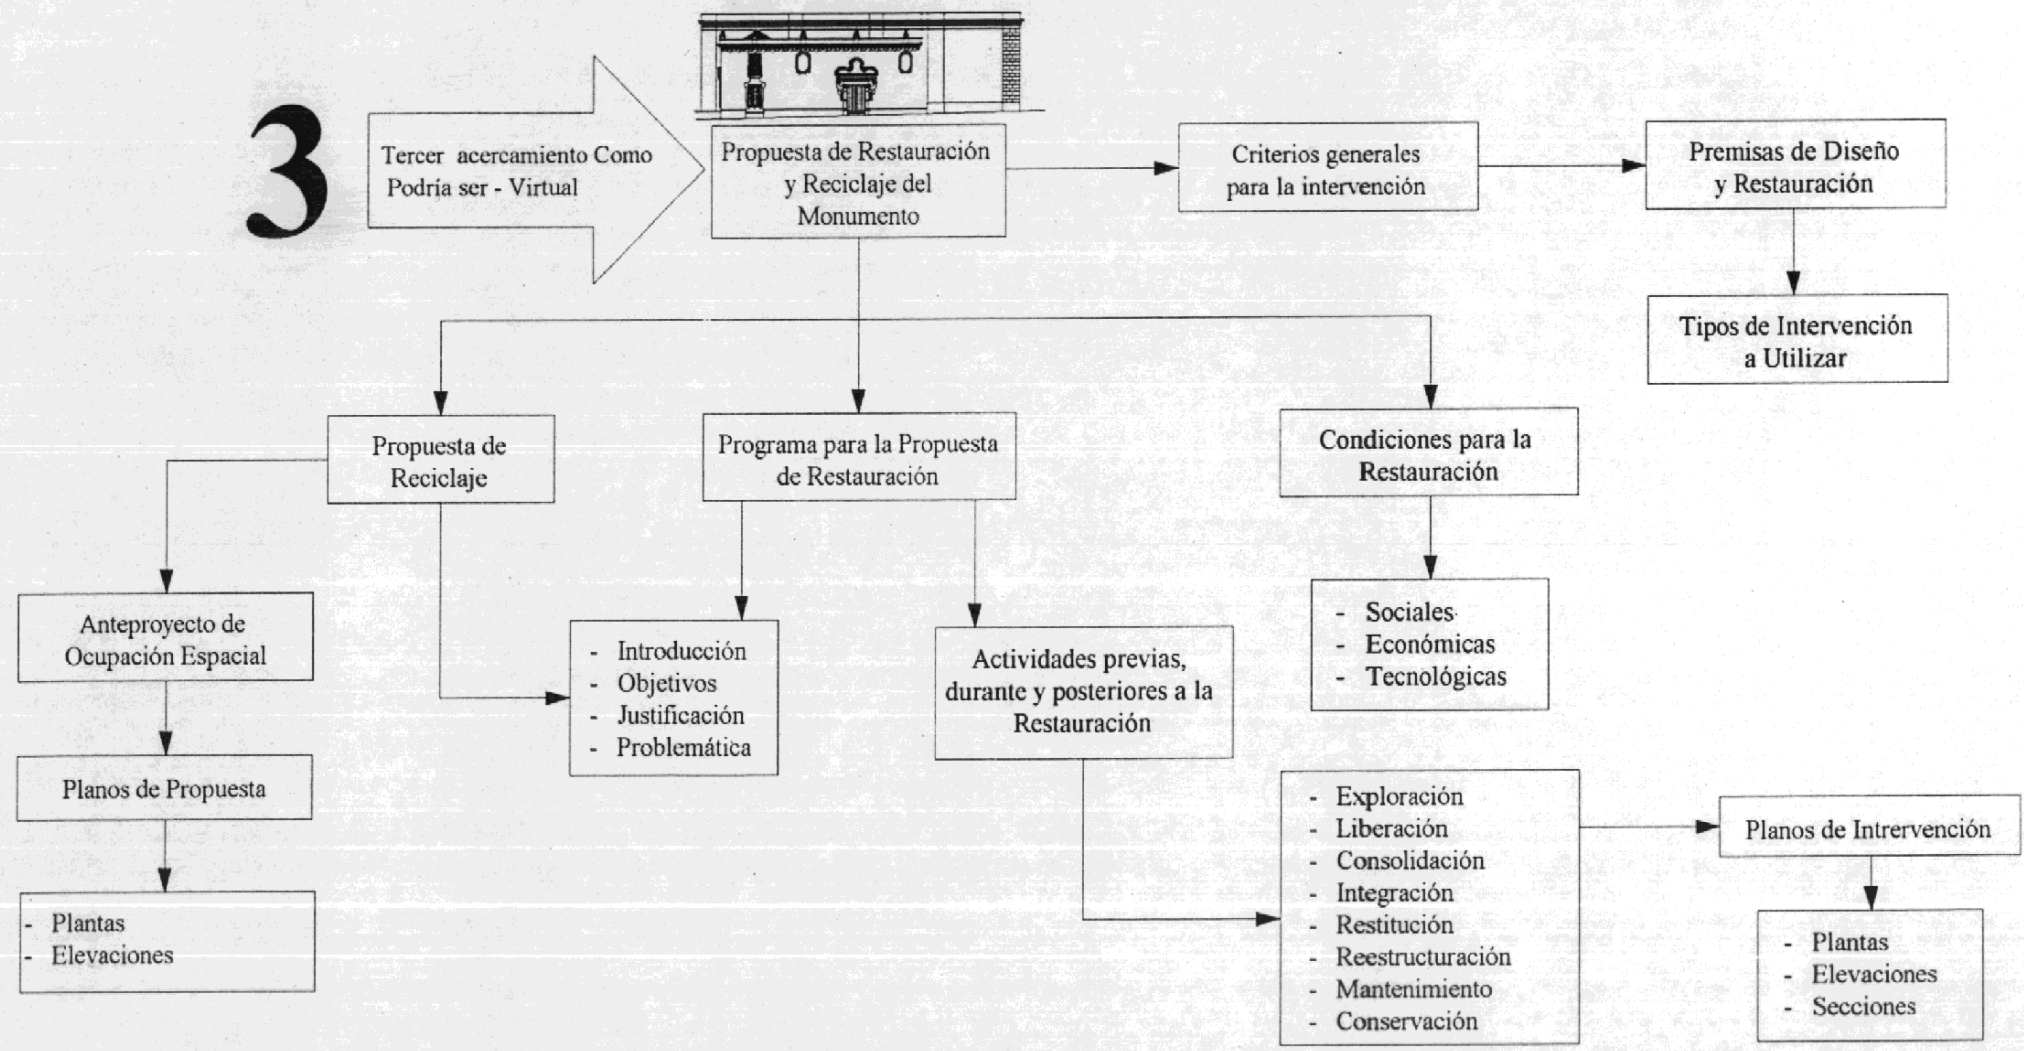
3

Tercer acercamiento Como Podría ser - Virtual

Propuesta de Restauración y Reciclaje del Monumento

Criterios generales para la intervención

Premisas de Diseño y Restauración

Tipos de Intervención a Utilizar

Propuesta de Reciclaje

Programa para la Propuesta de Restauración

Condiciones para la Restauración

Anteproyecto de Ocupación Espacial

- Introducción
- Objetivos
- Justificación
- Problemática

Actividades previas, durante y posteriores a la Restauración

- Sociales
- Económicas
- Tecnológicas

Planos de Propuesta

- Plantas
- Elevaciones

- Exploración
- Liberación
- Consolidación
- Integración
- Restitución
- Reestructuración
- Mantenimiento
- Conservación

Planos de Intrervención

- Plantas
- Elevaciones
- Secciones